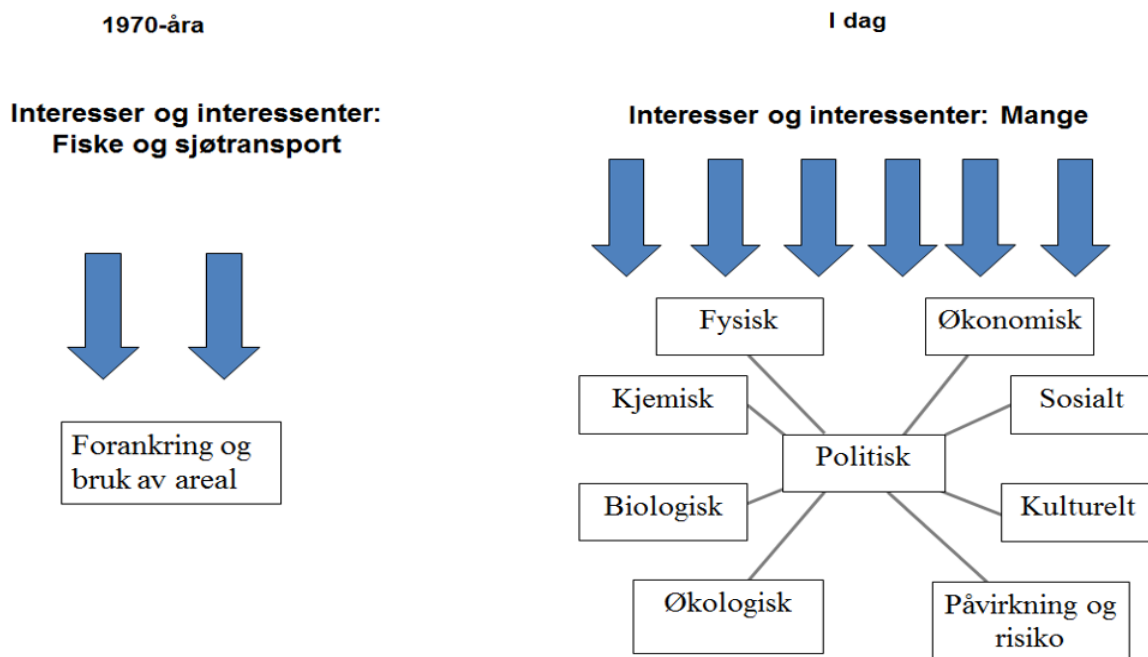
1970-åra

Interesser og interessenter: Fiske og sjøtransport

Forankring og bruk av areal

I dag

Interesser og interessenter: Mange

Fysisk

Økonomisk

Kjemisk

Sosialt

Politisk

Biologisk

Kulturelt

Økologisk

Påvirkning og risiko